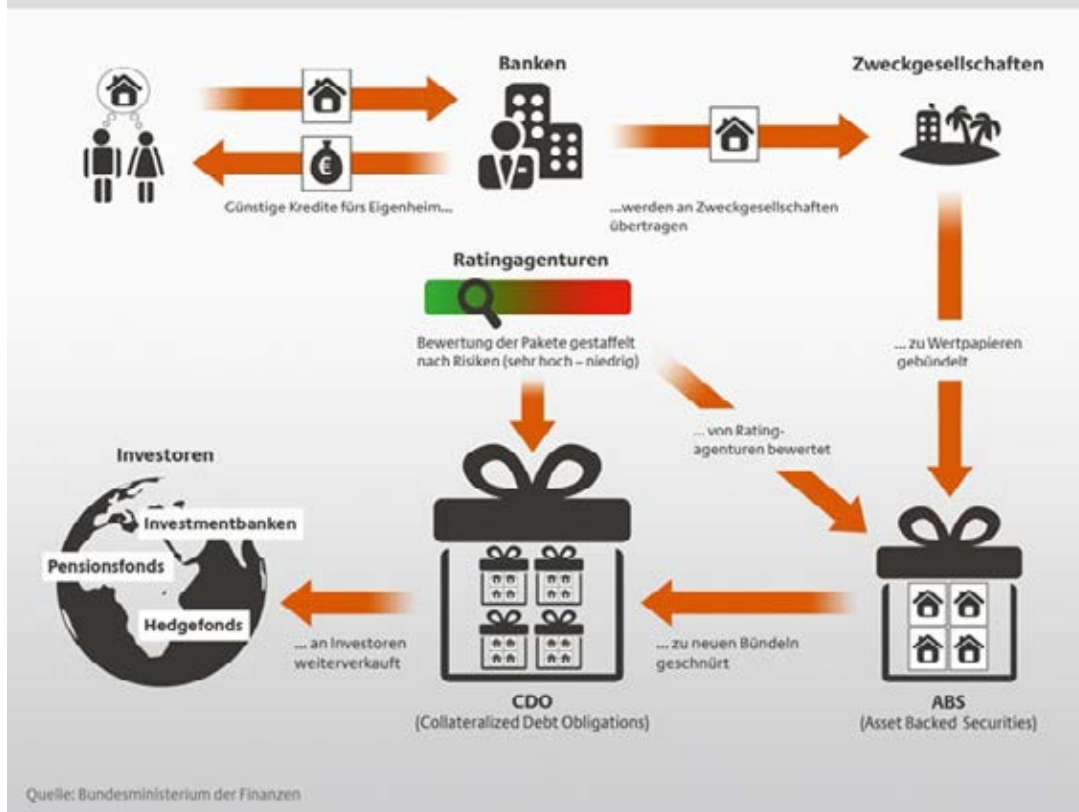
Banken

Zweckgesellschaften

Günstige Kredite fürs Eigenheim...

...werden an Zweckgesellschaften übertragen

Ratingagenturen

Bewertung der Pakete gestaffelt nach Risiken (sehr hoch – niedrig)

... zu Wertpapieren gebündelt

... von Ratingagenturen bewertet

Investoren

Investmentbanken

Pensionsfonds

Hedgefonds

... an Investoren weiterverkauft

... zu neuen Bündeln geschnürt

CDO
(Collateralized Debt Obligations)

ABS
(Asset Backed Securities)

Quelle: Bundesministerium der Finanzen